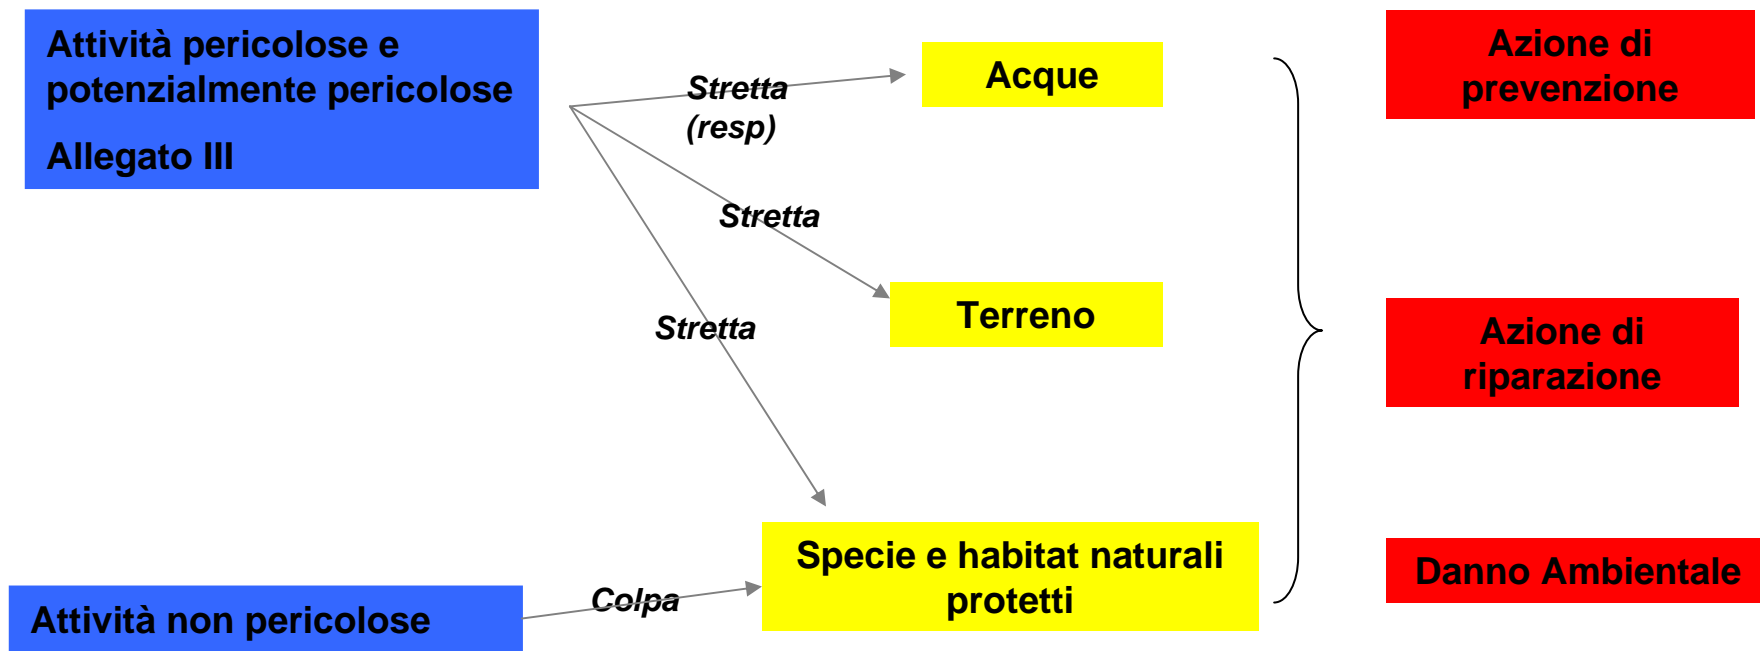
Attività pericolose e potenzialmente pericolose

Allegato III

Stretta (resp)

Acque

Stretta

Terreno

Stretta

Specie e habitat naturali protetti

Colpa

Attività non pericolose

Azione di prevenzione

Azione di riparazione

Danno Ambientale